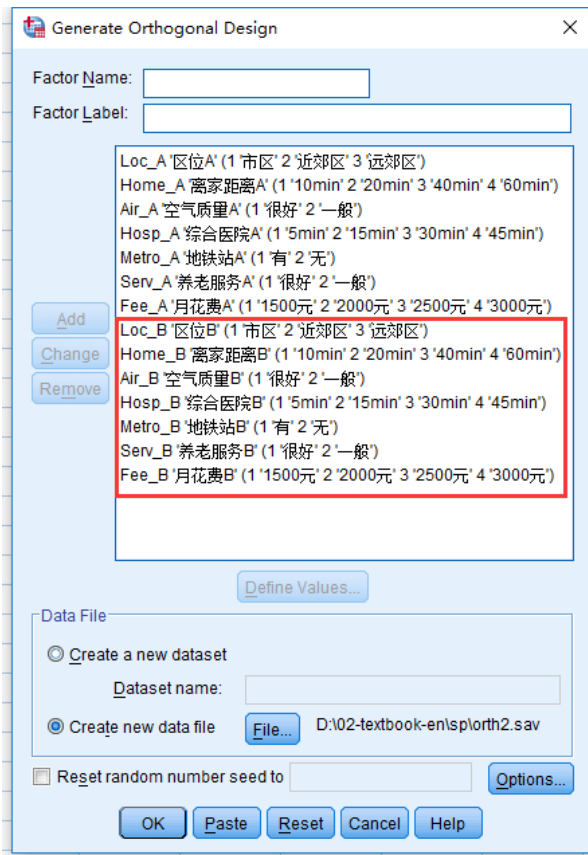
Generate Orthogonal Design

Factor Name:
Factor Label:

Loc_A '区位A' (1 '市区' 2 '近郊区' 3 '远郊区')
Home_A '离家距离A' (1 '10min' 2 '20min' 3 '40min' 4 '60min')
Air_A '空气质量A' (1 '很好' 2 '一般')
Hosp_A '综合医院A' (1 '5min' 2 '15min' 3 '30min' 4 '45min')
Metro_A '地铁站A' (1 '有' 2 '无')
Serv_A '养老服务A' (1 '很好' 2 '一般')
Fee_A '月花费A' (1 '1500元' 2 '2000元' 3 '2500元' 4 '3000元')
Loc_B '区位B' (1 '市区' 2 '近郊区' 3 '远郊区')
Home_B '离家距离B' (1 '10min' 2 '20min' 3 '40min' 4 '60min')
Air_B '空气质量B' (1 '很好' 2 '一般')
Hosp_B '综合医院B' (1 '5min' 2 '15min' 3 '30min' 4 '45min')
Metro_B '地铁站B' (1 '有' 2 '无')
Serv_B '养老服务B' (1 '很好' 2 '一般')
Fee_B '月花费B' (1 '1500元' 2 '2000元' 3 '2500元' 4 '3000元')

Add
Change
Remove

Define Values...

Data File
Create a new dataset
Dataset name:
Create new data file File... D:\02-textbook-en\sp\orth2.sav

Reset random number seed to
Options...

OK Paste Reset Cancel Help